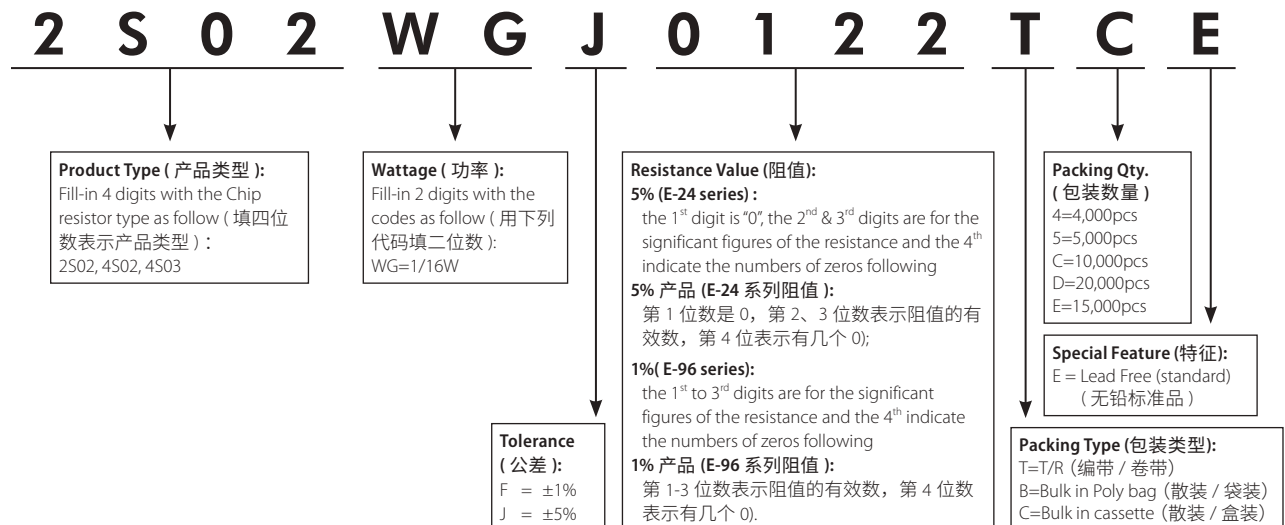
2 S 0 2 W G J 0 1 2 2 T C E

**Product Type ( 产品类型 ):**
Fill-in 4 digits with the Chip resistor type as follow ( 填四位数表示产品类型 ) :
2S02, 4S02, 4S03

**Wattage ( 功率 ):**
Fill-in 2 digits with the codes as follow ( 用下列代码填二位数 ):
WG=1/16W

**Resistance Value (阻值):**
**5% (E-24 series) :**
the $1^{st}$ digit is "0", the $2^{nd}$ & $3^{rd}$ digits are for the significant figures of the resistance and the $4^{th}$ indicate the numbers of zeros following
**5% 产品 (E-24 系列阻值 ):**
第 1 位数是 0，第 2、3 位数表示阻值的有效数，第 4 位表示有几个 0);

**1%( E-96 series):**
the $1^{st}$ to $3^{rd}$ digits are for the significant figures of the resistance and the $4^{th}$ indicate the numbers of zeros following
**1% 产品 (E-96 系列阻值 ):**
第 1-3 位数表示阻值的有效数，第 4 位数表示有几个 0).

**Packing Qty. ( 包装数量 )**
4=4,000pcs
5=5,000pcs
C=10,000pcs
D=20,000pcs
E=15,000pcs

**Special Feature (特征):**
E = Lead Free (standard)
( 无铅标准品 )

**Tolerance ( 公差 ):**
F = ±1%
J = ±5%

**Packing Type (包装类型):**
T=T/R (编带 / 卷带)
B=Bulk in Poly bag (散装 / 袋装)
C=Bulk in cassette (散装 / 盒装)